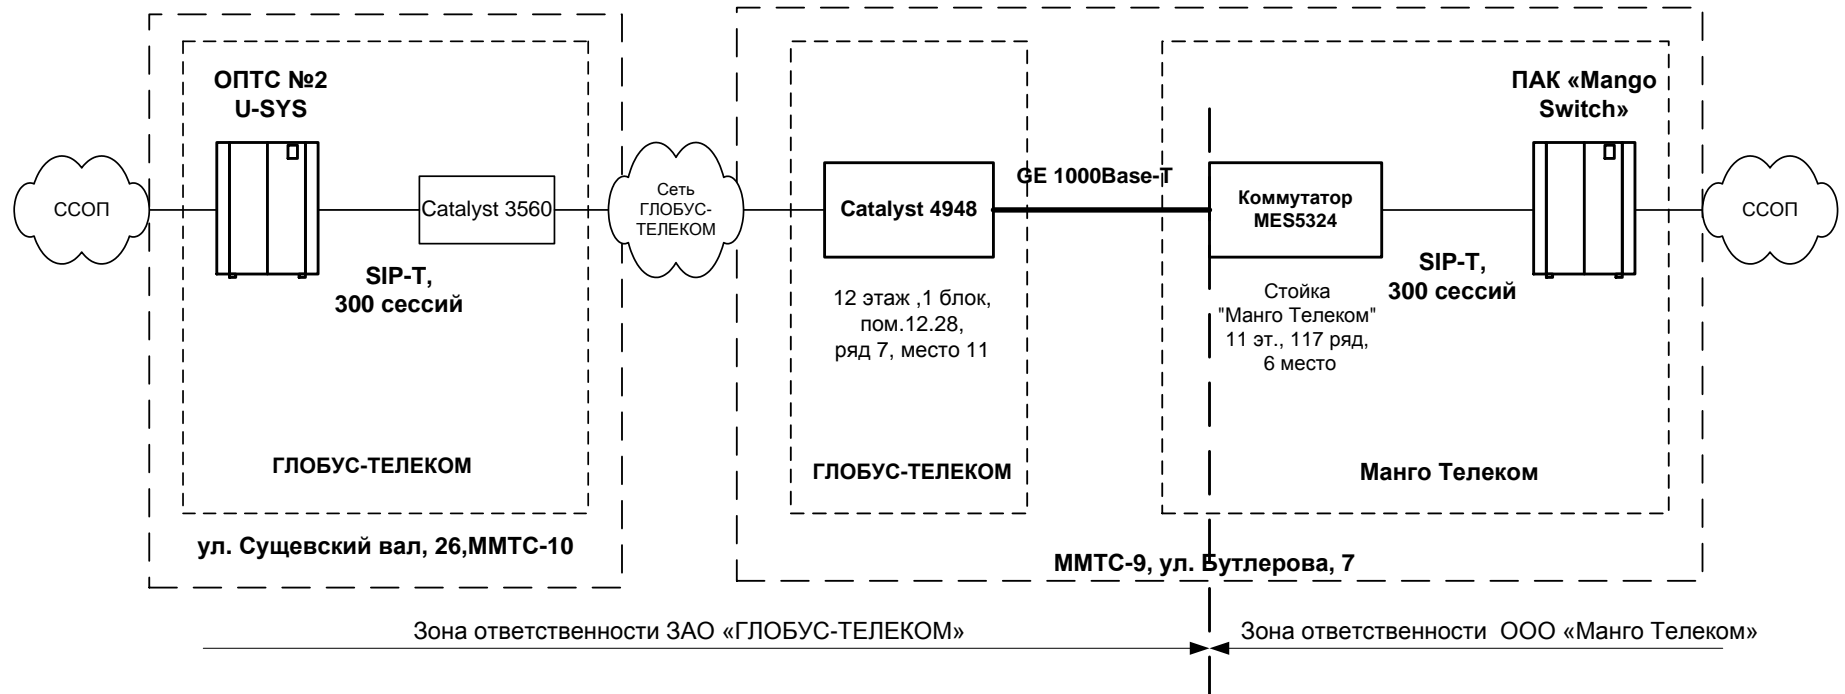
ОПТС №2
U-SYS

ССОП

Catalyst 3560

SIP-T,
300 сессий

ГЛОБУС-ТЕЛЕКОМ

ул. Сущевский вал, 26,ММТС-10

Сеть ГЛОБУС-ТЕЛЕКОМ

Catalyst 4948

GE 1000Base-T

12 этаж ,1 блок, пом.12.28, ряд 7, место 11

ГЛОБУС-ТЕЛЕКОМ

Коммутатор MES5324

Стойка "Манго Телеком" 11 эт., 117 ряд, 6 место

ПАК «Mango Switch»

SIP-T,
300 сессий

ССОП

Манго Телеком

ММТС-9, ул. Бутлерова, 7

Зона ответственности ЗАО «ГЛОБУС-ТЕЛЕКОМ»

Зона ответственности ООО «Манго Телеком»